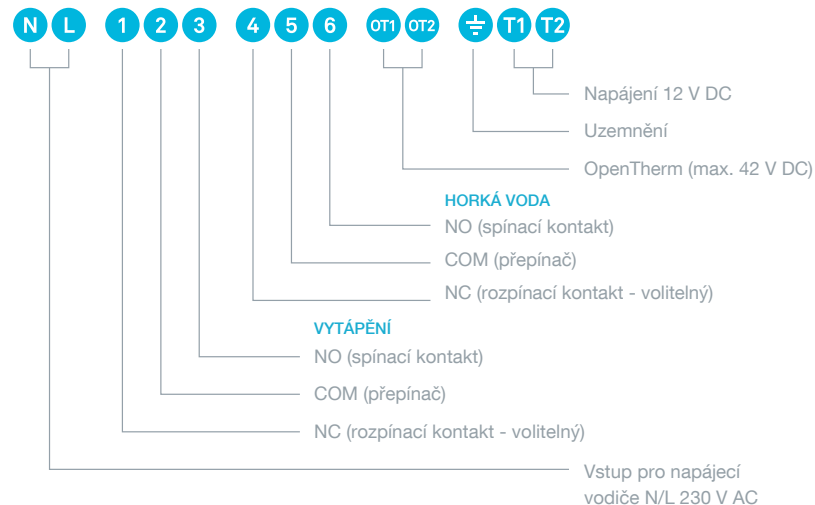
N L 1 2 3 4 5 6 OT1 OT2 T1 T2

Napájení 12 V DC

Uzemnění

OpenTherm (max. 42 V DC)

HORKÁ VODA

NO (spínací kontakt)

COM (přepínač)

NC (rozpínací kontakt - volitelný)

VYTÁPĚNÍ

NO (spínací kontakt)

COM (přepínač)

NC (rozpínací kontakt - volitelný)

Vstup pro napájecí vodiče N/L 230 V AC